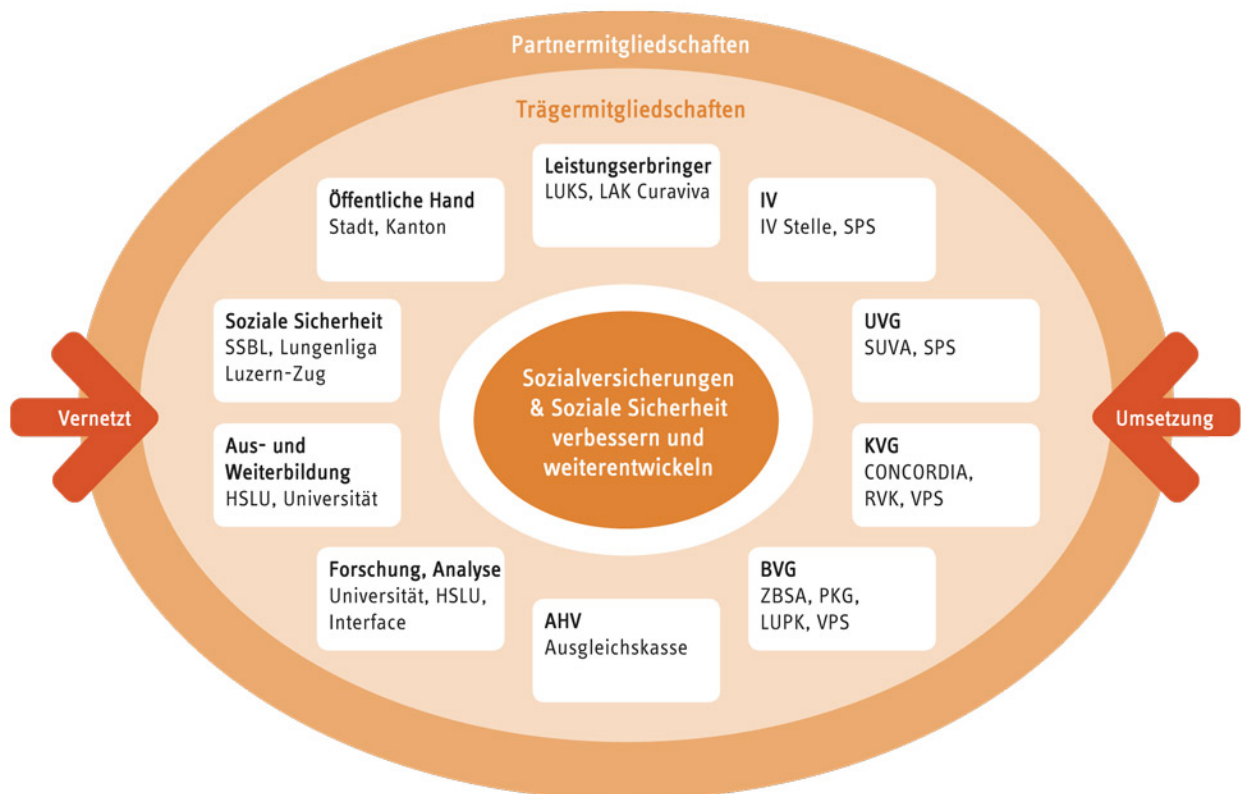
Partnermitgliedschaften

Trägermitgliedschaften

Leistungserbringer
LUKS, LAK Curaviva

Öffentliche Hand
Stadt, Kanton

IV
IV Stelle, SPS

Soziale Sicherheit
SSBL, Lungenliga Luzern-Zug

UVG
SUVA, SPS

Vernetzt

Sozialversicherungen & Soziale Sicherheit verbessern und weiterentwickeln

Umsetzung

Aus- und Weiterbildung
HSLU, Universität

KVG
CONCORDIA, RVK, VPS

Forschung, Analyse
Universität, HSLU, Interface

BVG
ZBSA, PKG, LUPK, VPS

AHV
Ausgleichskasse